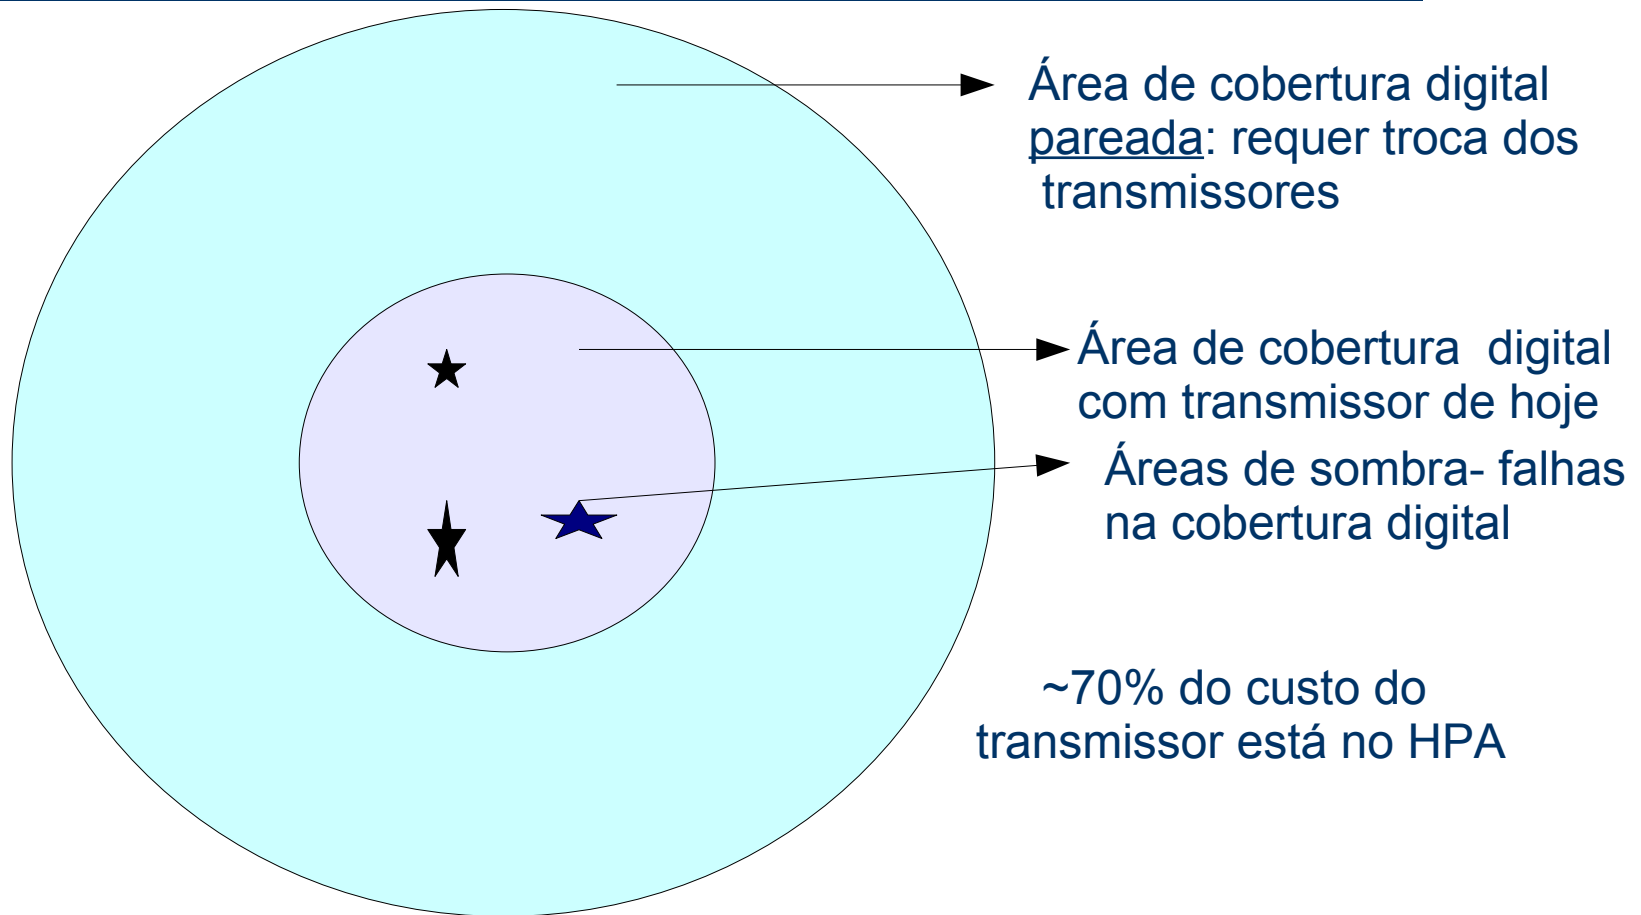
Área de cobertura digital pareada: requer troca dos transmissores

Área de cobertura digital com transmissor de hoje

Áreas de sombra- falhas na cobertura digital

~70% do custo do transmissor está no HPA